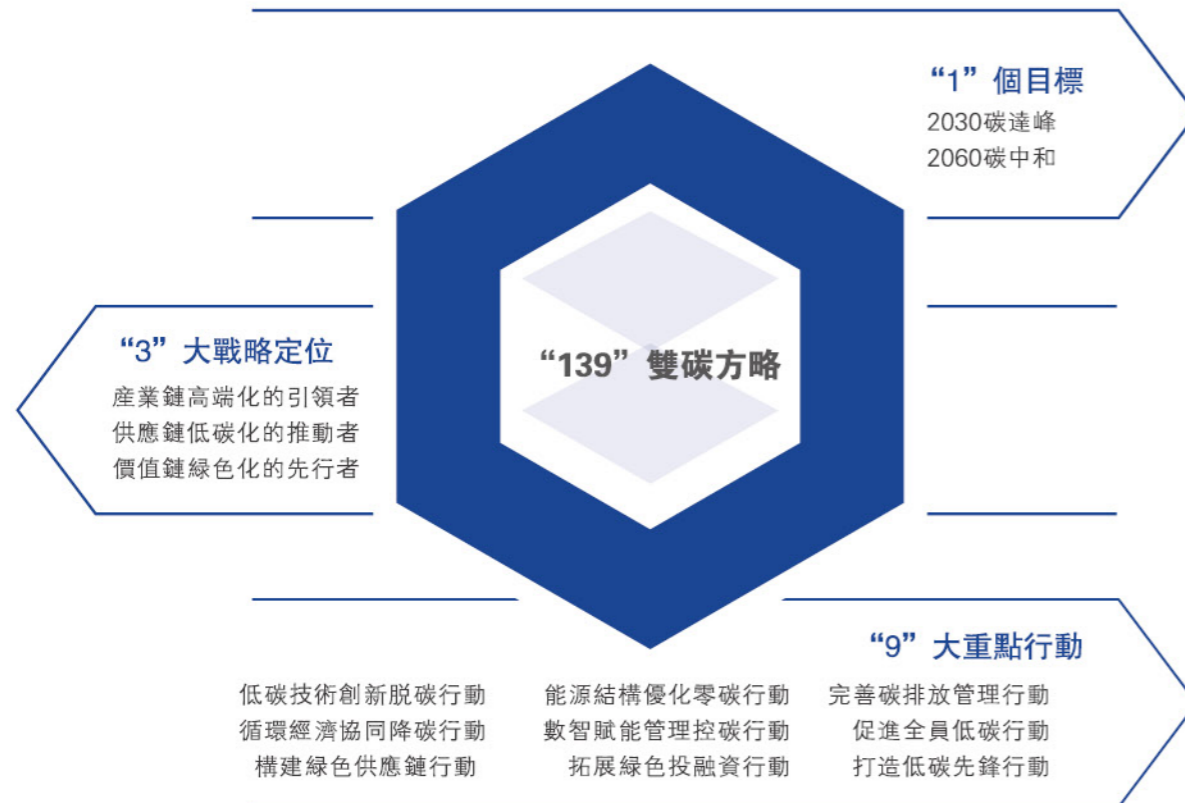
“1”個目標
2030碳達峰
2060碳中和

“3”大戰略定位
產業鏈高端化的引領者
供應鏈低碳化的推動者
價值鏈綠色化的先行者

“139”雙碳方略

“9”大重點行動

低碳技術創新脱碳行動
循環經濟協同降碳行動
構建綠色供應鏈行動

能源結構優化零碳行動
數智賦能管理控碳行動
拓展綠色投融資行動

完善碳排放管理行動
促進全員低碳行動
打造低碳先鋒行動